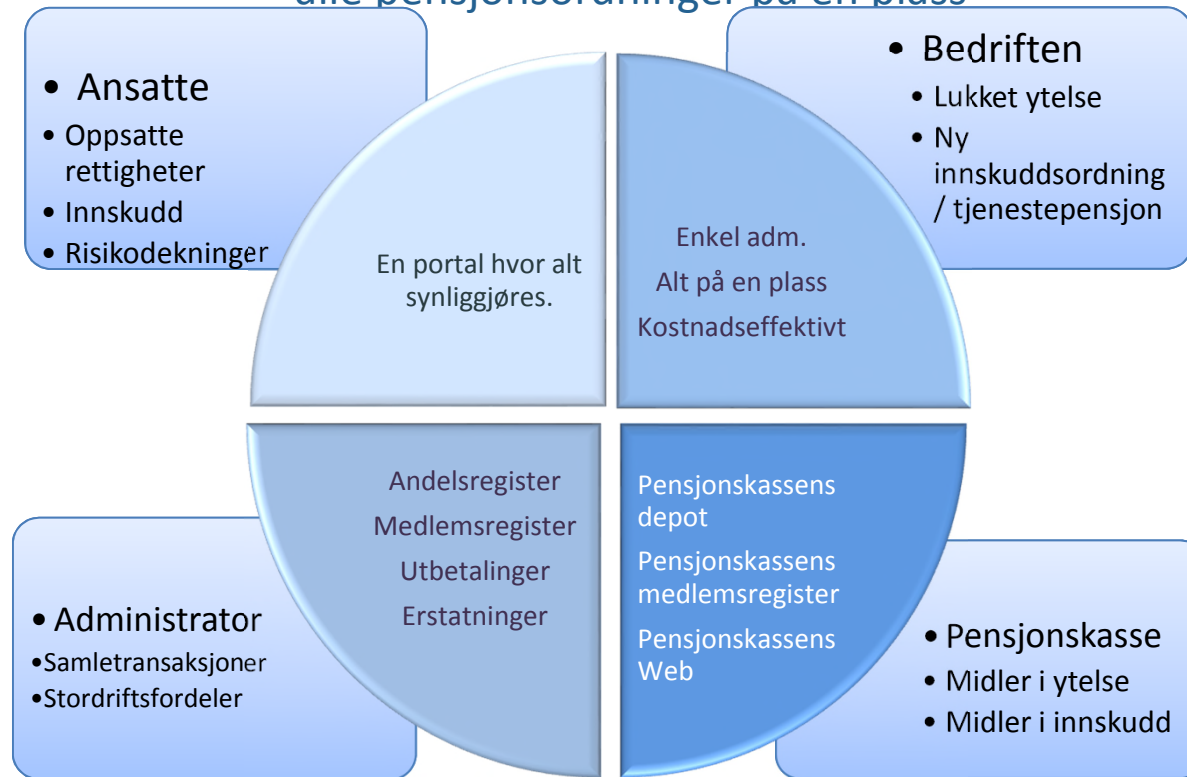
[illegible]

• Ansatte
• Oppsatte rettigheter
• Innskudd
• Risikodekninger

• Bedriften
• Lukket ytelse
• Ny innskuddsordning / tjenestepensjon

En portal hvor alt synliggjøres.

Enkel adm.
Alt på en plass
Kostnadseffektivt

Andelsregister
Medlemsregister
Utbetalinger
Erstatninger

Pensjonskassens depot
Pensjonskassens medlemsregister
Pensjonskassens Web

• Administrator
•Samletransaksjoner
•Stordriftsfordeler

• Pensjonskasse
• Midler i ytelse
• Midler i innskudd